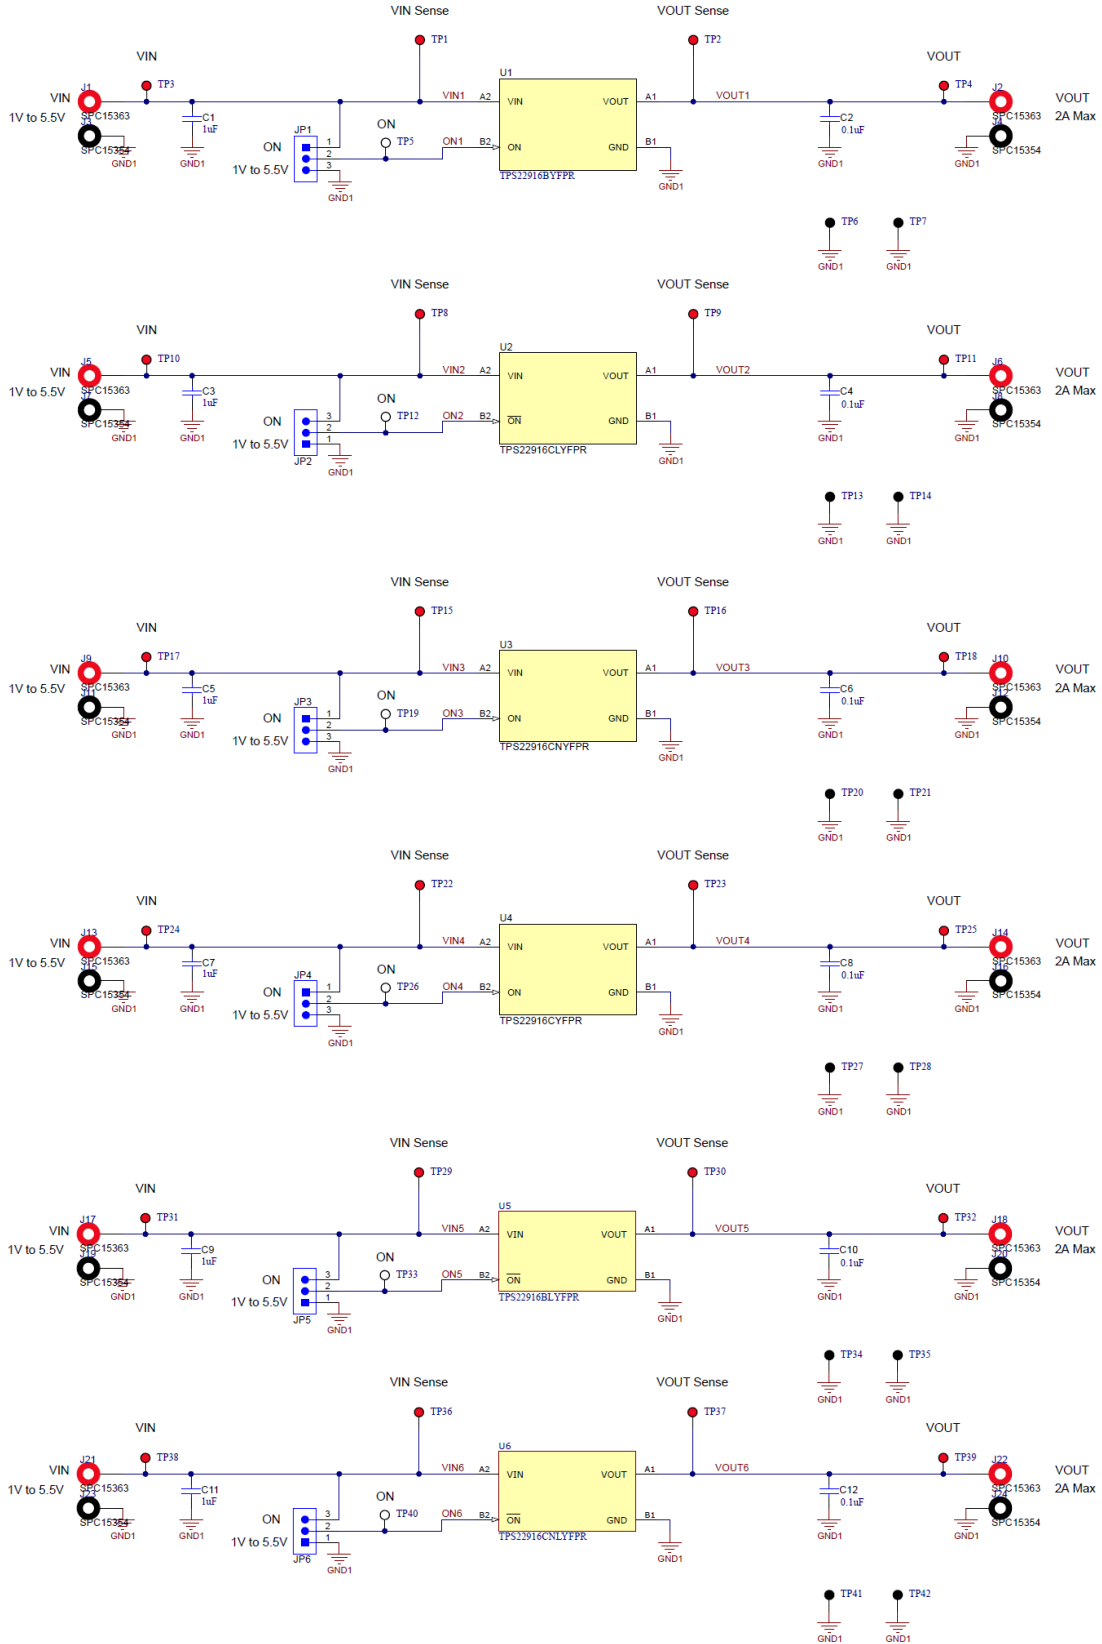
VIN Sense
VOUT Sense
TP1
TP2
VIN
VOUT
TP3
U1
TP4
VIN
J1
VIN1
A2
VIN
VOUT
A1
VOUT1
J2
VOUT
1V to 5.5V
SPC15363
C1
1uF
C2
0.1uF
SPC15363
2A Max
J3
SPC15354
GND1
GND1
JP1
ON
ON
TP5
ON1
B2
ON
GND
B1
GND1
GND1
J4
SPC15354
1
2
3
1V to 5.5V
GND1
TPS22916BYFPR
GND1
TP6
TP7
GND1
GND1

VIN Sense
VOUT Sense
TP8
TP9
VIN
VOUT
TP10
U2
TP11
VIN
J5
VIN2
A2
VIN
VOUT
A1
VOUT2
J6
VOUT
1V to 5.5V
SPC15363
C3
1uF
C4
0.1uF
SPC15363
2A Max
J7
SPC15354
GND1
GND1
ON
ON
TP12
ON2
B2
$\overline{ON}$
GND
B1
GND1
GND1
J8
SPC15354
3
2
1
1V to 5.5V
JP2
GND1
TPS22916CLYFPR
GND1
TP13
TP14
GND1
GND1

VIN Sense
VOUT Sense
TP15
TP16
VIN
VOUT
TP17
U3
TP18
VIN
J9
VIN3
A2
VIN
VOUT
A1
VOUT3
J10
VOUT
1V to 5.5V
SPC15363
C5
1uF
C6
0.1uF
SPC15363
2A Max
J11
SPC15354
GND1
GND1
JP3
ON
ON
TP19
ON3
B2
ON
GND
B1
GND1
GND1
J12
SPC15354
1
2
3
1V to 5.5V
GND1
TPS22916CNYFPR
GND1
TP20
TP21
GND1
GND1

VIN Sense
VOUT Sense
TP22
TP23
VIN
VOUT
TP24
U4
TP25
VIN
J13
VIN4
A2
VIN
VOUT
A1
VOUT4
J14
VOUT
1V to 5.5V
SPC15363
C7
1uF
C8
0.1uF
SPC15363
2A Max
J15
SPC15354
GND1
GND1
JP4
ON
ON
TP26
ON4
B2
ON
GND
B1
GND1
GND1
J16
SPC15354
1
2
3
1V to 5.5V
GND1
TPS22916CYFPR
GND1
TP27
TP28
GND1
GND1

VIN Sense
VOUT Sense
TP29
TP30
VIN
VOUT
TP31
U5
TP32
VIN
J17
VIN5
A2
VIN
VOUT
A1
VOUT5
J18
VOUT
1V to 5.5V
SPC15363
C9
1uF
C10
0.1uF
SPC15363
2A Max
J19
SPC15354
GND1
GND1
ON
ON
TP33
ON5
B2
$\overline{ON}$
GND
B1
GND1
GND1
J20
SPC15354
3
2
1
1V to 5.5V
JP5
GND1
TPS22916BLYFPR
GND1
TP34
TP35
GND1
GND1

VIN Sense
VOUT Sense
TP36
TP37
VIN
VOUT
TP38
U6
TP39
VIN
J21
VIN6
A2
VIN
VOUT
A1
VOUT6
J22
VOUT
1V to 5.5V
SPC15363
C11
1uF
C12
0.1uF
SPC15363
2A Max
J23
SPC15354
GND1
GND1
ON
ON
TP40
ON6
B2
$\overline{ON}$
GND
B1
GND1
GND1
J24
SPC15354
3
2
1
1V to 5.5V
JP6
GND1
TPS22916CNLYFPR
GND1
TP41
TP42
GND1
GND1